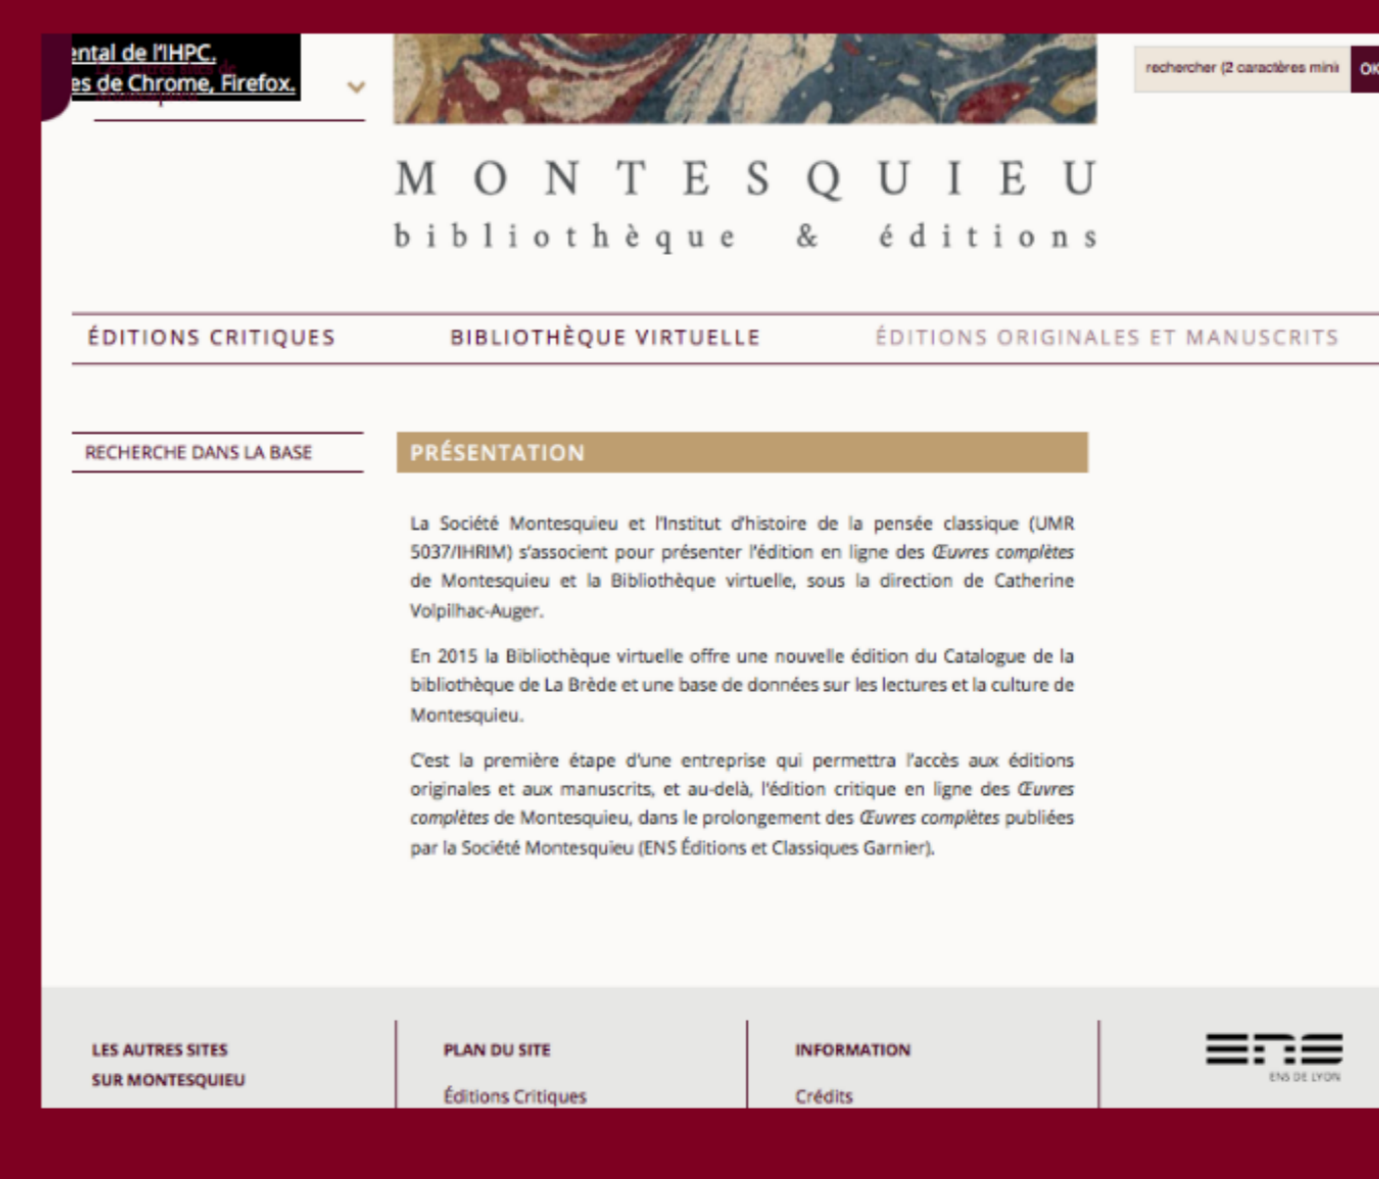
ntal de l'IHPC.
es de Chrome, Firefox.

rechercher (2 caractères mini

OK

MONTESQUIEU
bibliothèque & éditions

ÉDITIONS CRITIQUES
BIBLIOTHÈQUE VIRTUELLE
ÉDITIONS ORIGINALES ET MANUSCRITS

RECHERCHE DANS LA BASE

PRÉSENTATION

La Société Montesquieu et l'Institut d'histoire de la pensée classique (UMR 5037/IHRIM) s'associent pour présenter l'édition en ligne des Œuvres complètes de Montesquieu et la Bibliothèque virtuelle, sous la direction de Catherine Volpilhac-Auger.

En 2015 la Bibliothèque virtuelle offre une nouvelle édition du Catalogue de la bibliothèque de La Brède et une base de données sur les lectures et la culture de Montesquieu.

C'est la première étape d'une entreprise qui permettra l'accès aux éditions originales et aux manuscrits, et au-delà, l'édition critique en ligne des Œuvres complètes de Montesquieu, dans le prolongement des Œuvres complètes publiées par la Société Montesquieu (ENS Éditions et Classiques Garnier).

LES AUTRES SITES SUR MONTESQUIEU

PLAN DU SITE

Éditions Critiques

INFORMATION

Crédits

ENS

ENS DE LYON